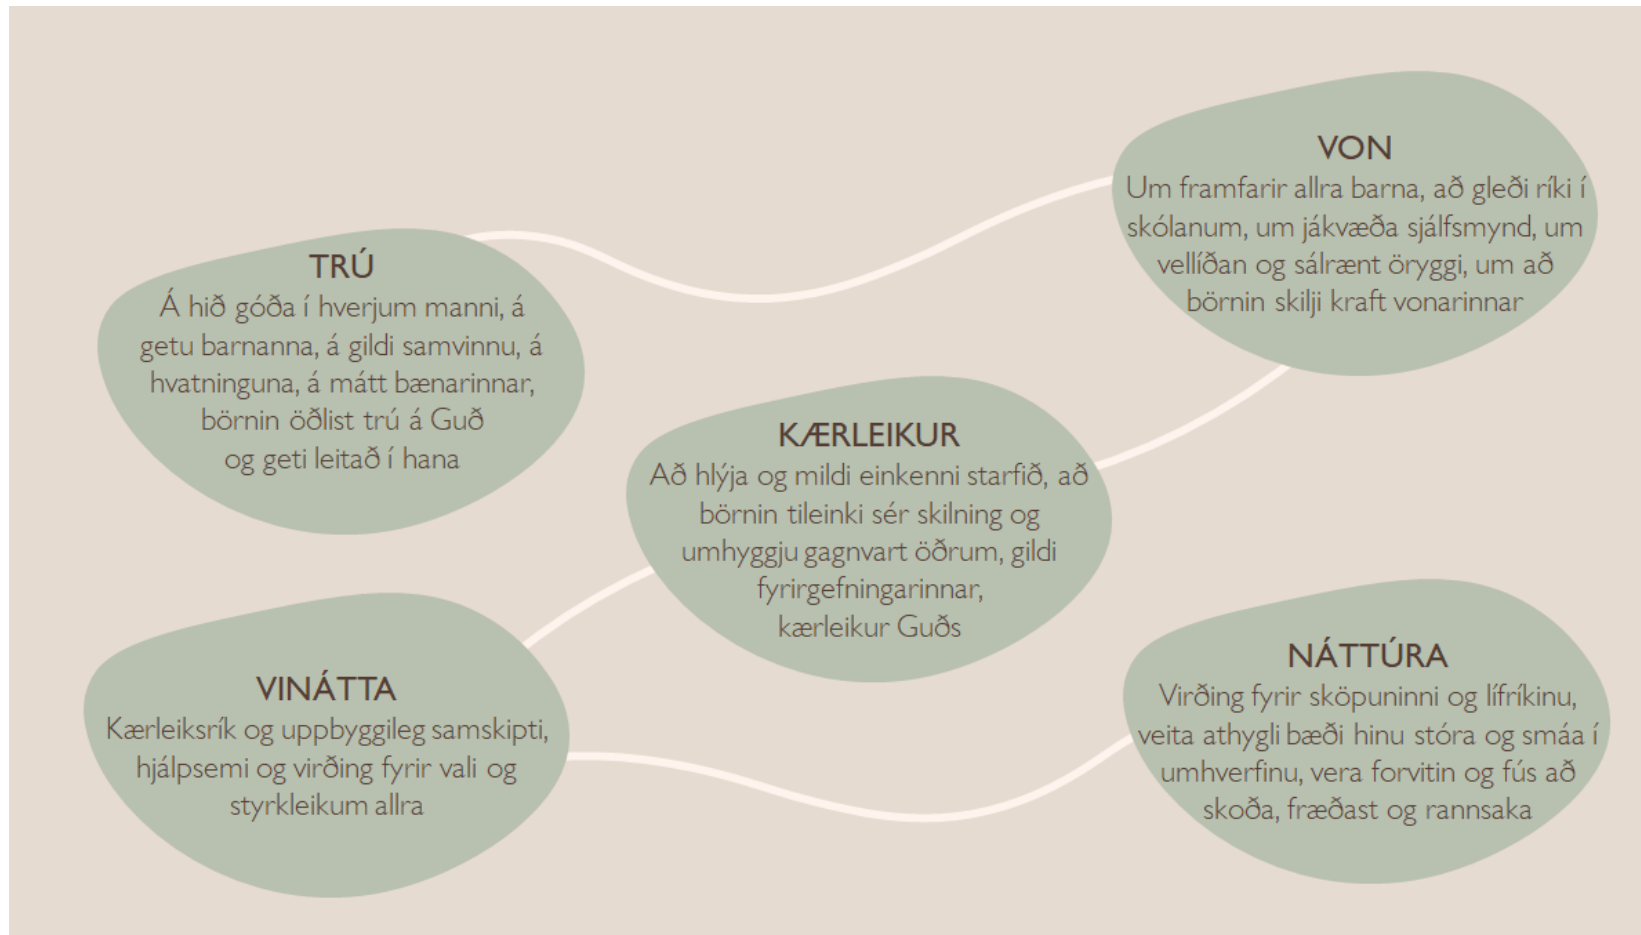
VON
Um framfarir allra barna, að gleði ríki í skólanum, um jákvæða sjálfsmynd, um vellíðan og sálrænt öryggi, um að börnin skilji kraft vonarinnar

TRÚ
Á hið góða í hverjum manni, á getu barnanna, á gildi samvinnu, á hvatninguna, á mátt bænarinnar, börnin öðlist trú á Guð og geti leitað í hana

KÆRLEIKUR
Að hlýja og mildi einkenni starfið, að börnin tileinki sér skilning og umhyggju gagnvart öðrum, gildi fyrirgefningarinnar, kærleikur Guðs

VINÁTTA
Kærleiksrík og uppbyggileg samskipti, hjálpsemi og virðing fyrir vali og styrkleikum allra

NÁTTÚRA
Virðing fyrir sköpuninni og lífríkinu, veita athygli bæði hinu stóra og smáa í umhverfinu, vera forvitin og fús að skoða, fræðast og rannsaka